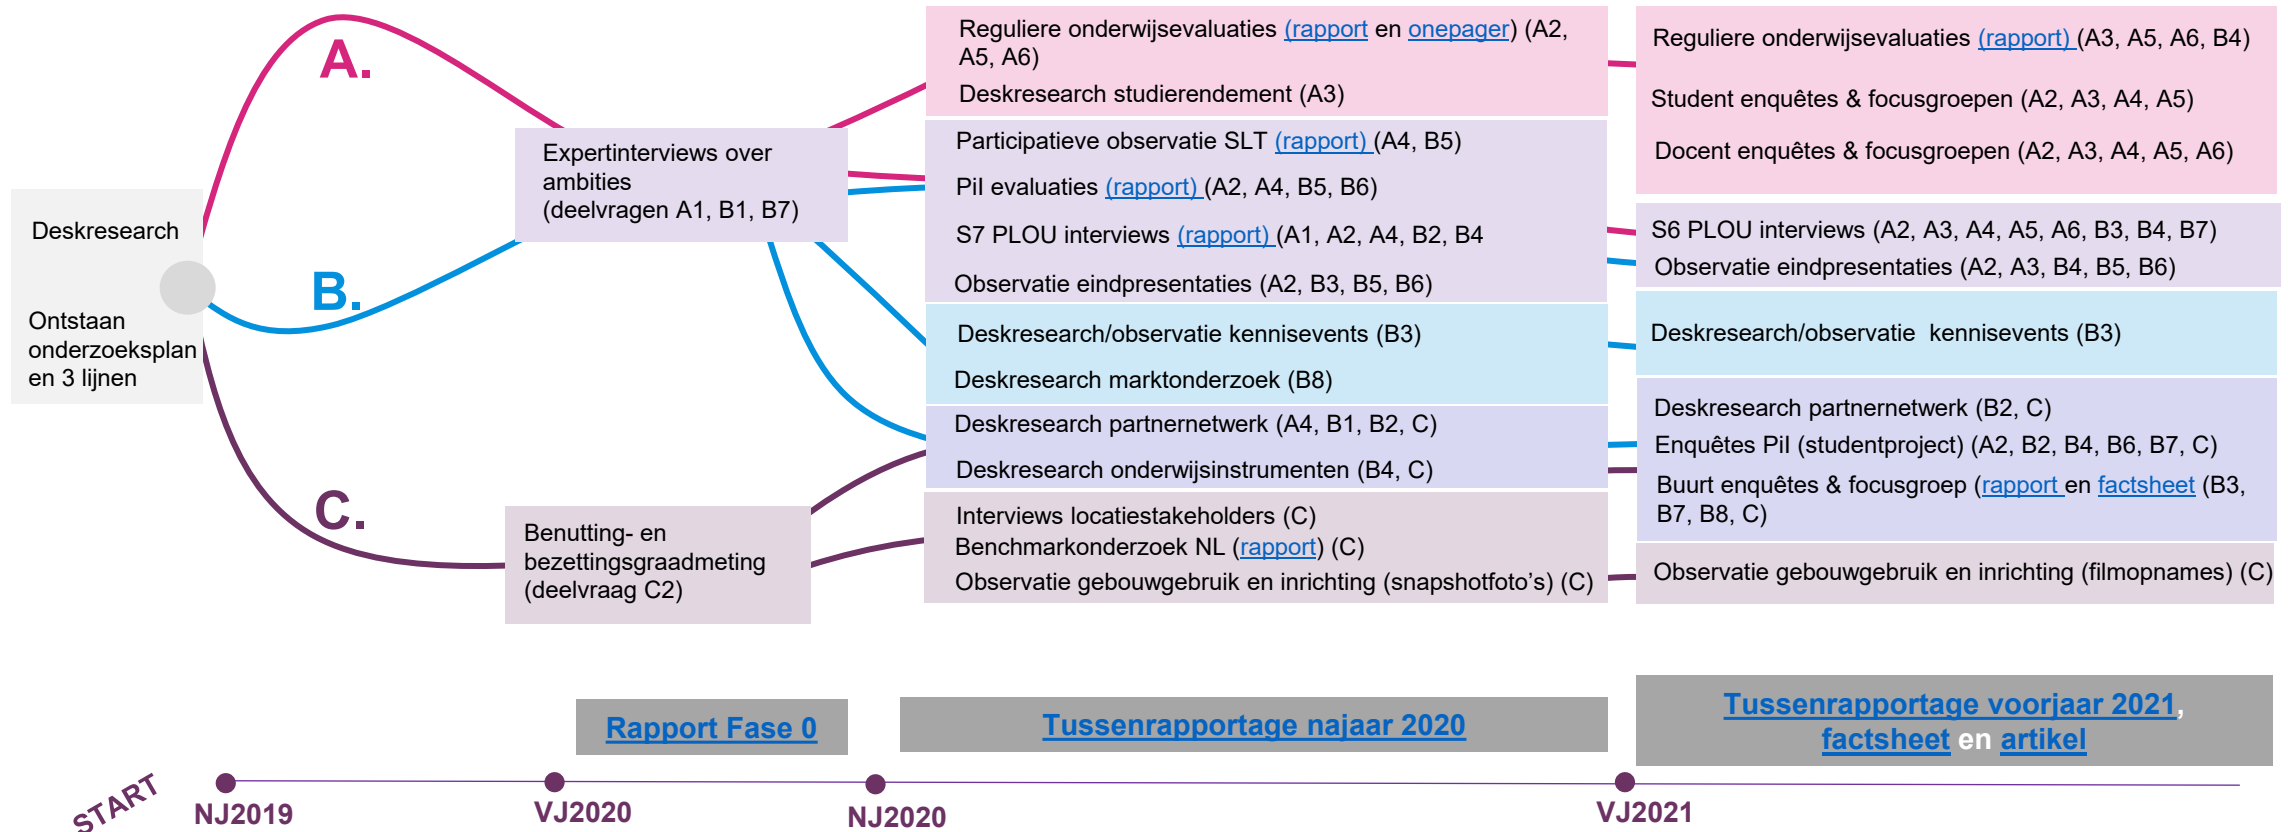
Deskresearch

Ontstaan onderzoeksplan en 3 lijnen

A.

B.

C.

Expertinterviews over ambities (deelvragen A1, B1, B7)

Benutting- en bezettingsgraadmeting (deelvraag C2)

Reguliere onderwijsevaluaties (rapport en onepager) (A2, A5, A6)
Deskresearch studierendement (A3)

Participatieve observatie SLT (rapport) (A4, B5)
Pil evaluaties (rapport) (A2, A4, B5, B6)
S7 PLOU interviews (rapport) (A1, A2, A4, B2, B4
Observatie eindpresentaties (A2, B3, B5, B6)

Deskresearch/observatie kennisevents (B3)
Deskresearch marktonderzoek (B8)

Deskresearch partnernetwerk (A4, B1, B2, C)
Deskresearch onderwijsinstrumenten (B4, C)

Interviews locatiestakeholders (C)
Benchmarkonderzoek NL (rapport) (C)
Observatie gebouwgebruik en inrichting (snapshotfoto's) (C)

Reguliere onderwijsevaluaties (rapport) (A3, A5, A6, B4)
Student enquêtes & focusgroepen (A2, A3, A4, A5)
Docent enquêtes & focusgroepen (A2, A3, A4, A5, A6)

S6 PLOU interviews (A2, A3, A4, A5, A6, B3, B4, B7)
Observatie eindpresentaties (A2, A3, B4, B5, B6)

Deskresearch/observatie kennisevents (B3)

Deskresearch partnernetwerk (B2, C)
Enquêtes Pil (studentproject) (A2, B2, B4, B6, B7, C)
Buurt enquêtes & focusgroep (rapport en factsheet (B3, B7, B8, C)

Observatie gebouwgebruik en inrichting (filmopnames) (C)

Rapport Fase 0

Tussenrapportage najaar 2020

Tussenrapportage voorjaar 2021, factsheet en artikel

START

NJ2019

VJ2020

NJ2020

VJ2021